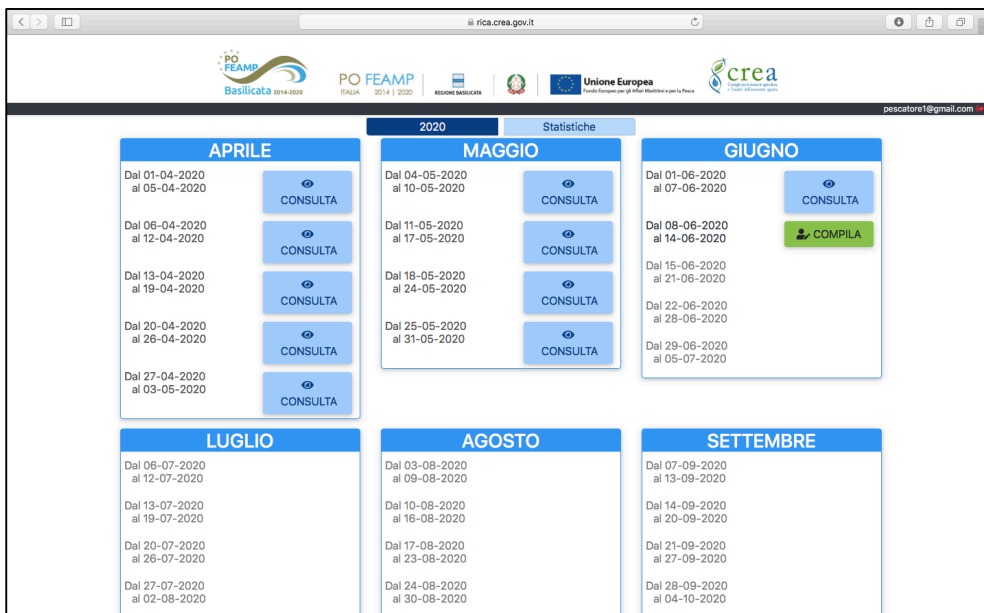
rica.crea.gov.it

PO FEAMP Basilicata 2014-2020

PO FEAMP ITALIA 2014 | 2020

REGIONE BASILICATA

Unione Europea
Fondo Europeo per gli Affari Marittimi e per la Pesca

crea

pescatore1@gmail.com

2020 | Statistiche

APRILE

Dal 01-04-2020 al 05-04-2020 CONSULTA

Dal 06-04-2020 al 12-04-2020 CONSULTA

Dal 13-04-2020 al 19-04-2020 CONSULTA

Dal 20-04-2020 al 26-04-2020 CONSULTA

Dal 27-04-2020 al 03-05-2020 CONSULTA

MAGGIO

Dal 04-05-2020 al 10-05-2020 CONSULTA

Dal 11-05-2020 al 17-05-2020 CONSULTA

Dal 18-05-2020 al 24-05-2020 CONSULTA

Dal 25-05-2020 al 31-05-2020 CONSULTA

GIUGNO

Dal 01-06-2020 al 07-06-2020 CONSULTA

Dal 08-06-2020 al 14-06-2020 COMPILA

Dal 15-06-2020 al 21-06-2020

Dal 22-06-2020 al 28-06-2020

Dal 29-06-2020 al 05-07-2020

LUGLIO

Dal 06-07-2020 al 12-07-2020

Dal 13-07-2020 al 19-07-2020

Dal 20-07-2020 al 26-07-2020

Dal 27-07-2020 al 02-08-2020

AGOSTO

Dal 03-08-2020 al 09-08-2020

Dal 10-08-2020 al 16-08-2020

Dal 17-08-2020 al 23-08-2020

Dal 24-08-2020 al 30-08-2020

SETTEMBRE

Dal 07-09-2020 al 13-09-2020

Dal 14-09-2020 al 20-09-2020

Dal 21-09-2020 al 27-09-2020

Dal 28-09-2020 al 04-10-2020